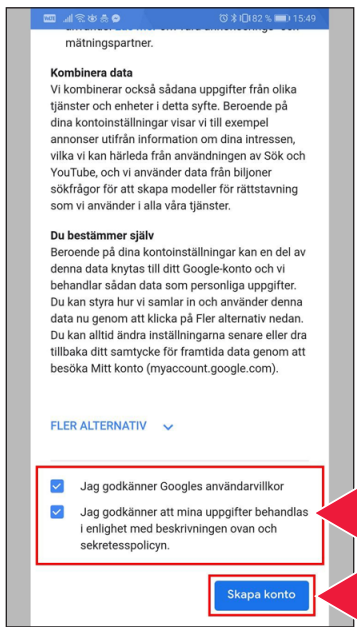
82 % 15:49

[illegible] mätningspartner.

Kombinera data
Vi kombinerar också sådana uppgifter från olika tjänster och enheter i detta syfte. Beroende på dina kontoinställningar visar vi till exempel annonser utifrån information om dina intressen, vilka vi kan härleda från användningen av Sök och YouTube, och vi använder data från biljoner sökfrågor för att skapa modeller för rättstavning som vi använder i alla våra tjänster.

Du bestämmer själv
Beroende på dina kontoinställningar kan en del av denna data knytas till ditt Google-konto och vi behandlar sådan data som personliga uppgifter. Du kan styra hur vi samlar in och använder denna data nu genom att klicka på Fler alternativ nedan. Du kan alltid ändra inställningarna senare eller dra tillbaka ditt samtycke för framtida data genom att besöka Mitt konto (myaccount.google.com).

FLER ALTERNATIV

Jag godkänner Googles användarvillkor

Jag godkänner att mina uppgifter behandlas i enlighet med beskrivningen ovan och sekretesspolicyn.

Skapa konto